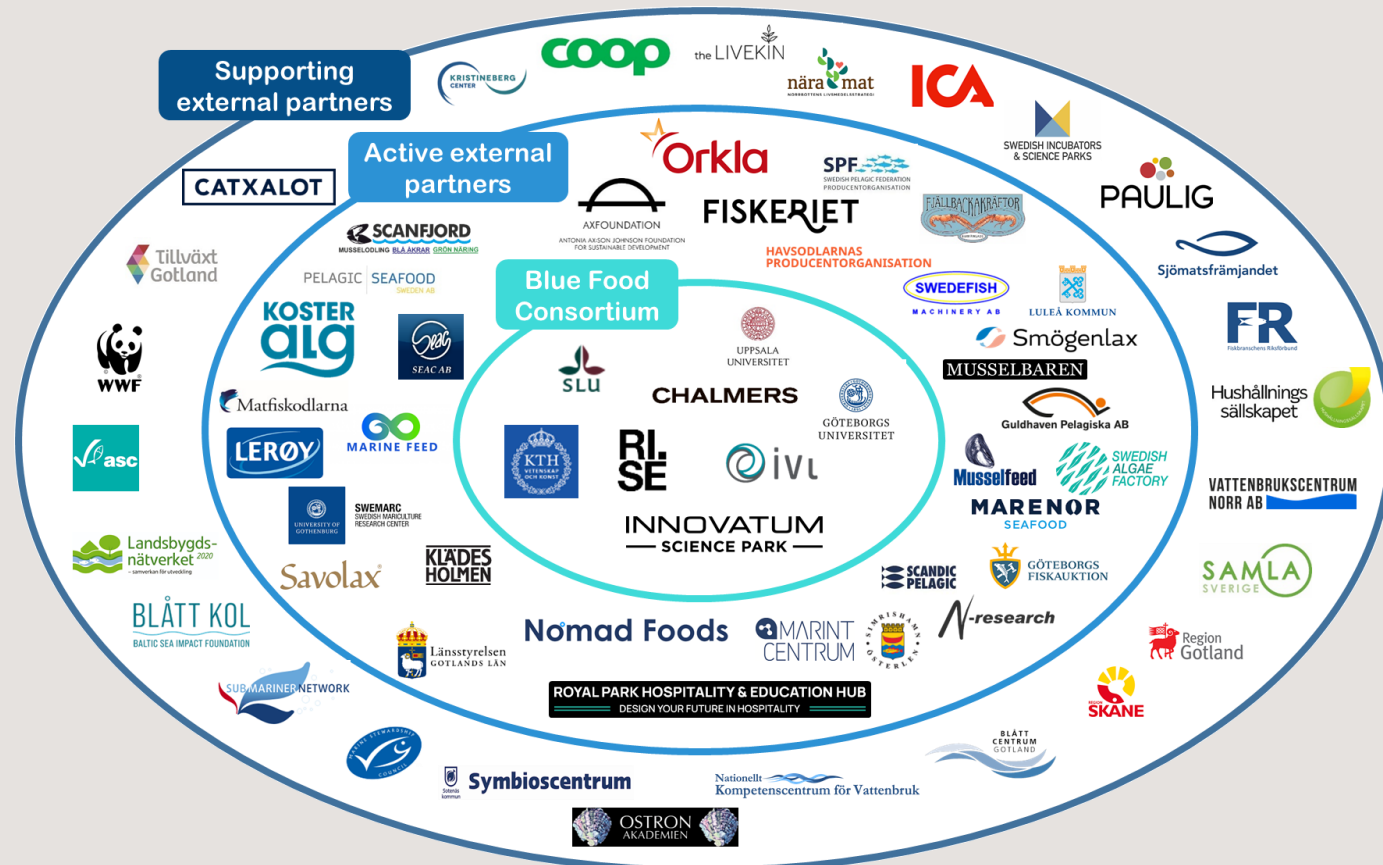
Supporting external partners

KRISTINEBERG CENTER

coop

the LIVEKIN

nära mat NORRBOTTENS LIVSMEDELSSTRATEGI

ICA

SWEDISH INCUBATORS & SCIENCE PARKS

Active external partners

Orkla

SPF SWEDISH PELAGIC FEDERATION PRODUCENTORGANISATION

PAULIG

CATXALOT

AXFOUNDATION ANTONIA AX:SON JOHNSON FOUNDATION FOR SUSTAINABLE DEVELOPMENT

FISKERIET

FJÄLLBACKAKRAFTOR

Sjömatsfrämjandet

SCANFJORD MUSSELODLING BLÅ ÅKRAR GRÖN NÄRING

HAVSODLARNAS PRODUCENTORGANISATION

Tillväxt Gotland

PELAGIC SEAFOOD SWEDEN AB

Blue Food Consortium

SWEDEFISH MACHINERY AB

LULEÅ KOMMUN

FR Fiskbranschens Riksförbund

KOSTER alg

SEAC AB

UPPSALA UNIVERSITET

Smögenlax

WWF

SLU

MUSSELBAREN

Hushållnings sällskapet

Matfiskodlarna

CHALMERS

GÖTEBORGS UNIVERSITET

Guldhaven Pelagiska AB

asc

LERØY

MARINE FEED

KTH VETENSKAP OCH KONST

RI. SE

IVL

Musselfeed

SWEDISH ALGAE FACTORY

VATTENBRUKSCENTRUM NORR AB

UNIVERSITY OF GOTHENBURG

SWEMARC SWEDISH MARICULTURE RESEARCH CENTER

MARENOR SEAFOOD

INNOVATUM SCIENCE PARK

Landsbygds-nätverket 2020 – samverkan för utveckling

KLÄDESHOLMEN

Savolax

SCANDIC PELAGIC

GÖTEBORGS FISKAUKTION

SAMLA SVERIGE

BLÅTT KOL BALTIC SEA IMPACT FOUNDATION

Nomad Foods

MARINT CENTRUM

SIMRISHAMN ÖSTERLEN

N-research

Region Gotland

Länsstyrelsen GOTLANDS LÄN

SUBMARINER NETWORK

ROYAL PARK HOSPITALITY & EDUCATION HUB DESIGN YOUR FUTURE IN HOSPITALITY

REGION SKÅNE

MARINE STEWARDSHIP COUNCIL

BLÅTT CENTRUM GOTLAND

Sotenäs kommun

Symbioscentrum

Nationellt Kompetenscentrum för Vattenbruk

OSTRON AKADEMIEN